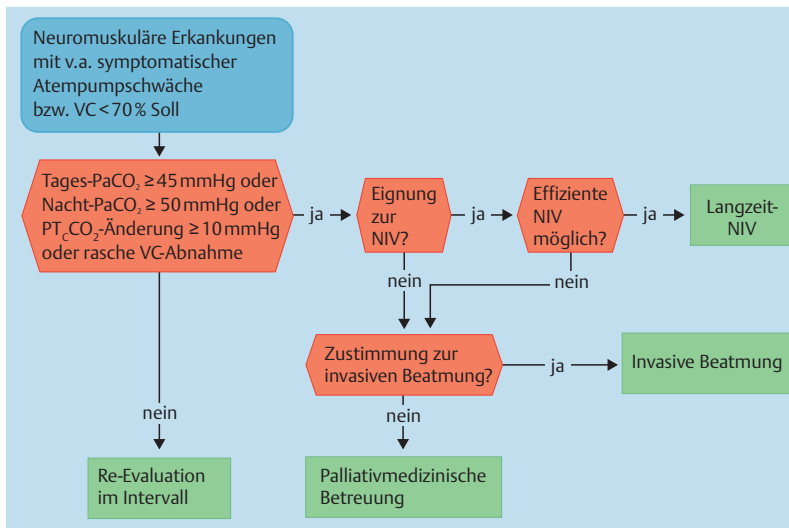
Neuromuskuläre Erkankungen mit v.a. symptomatischer Atempumpschwäche bzw. VC < 70 % Soll

Tages-Pa$CO_2$ ≥ 45 mmHg oder Nacht-Pa$CO_2$ ≥ 50 mmHg oder $PT_CCO_2$-Änderung ≥ 10 mmHg oder rasche VC-Abnahme

ja

Eignung zur NIV?

ja

Effiziente NIV möglich?

ja

Langzeit-NIV

nein

nein

Zustimmung zur invasiven Beatmung?

ja

Invasive Beatmung

nein

nein

Re-Evaluation im Intervall

Palliativmedizinische Betreuung